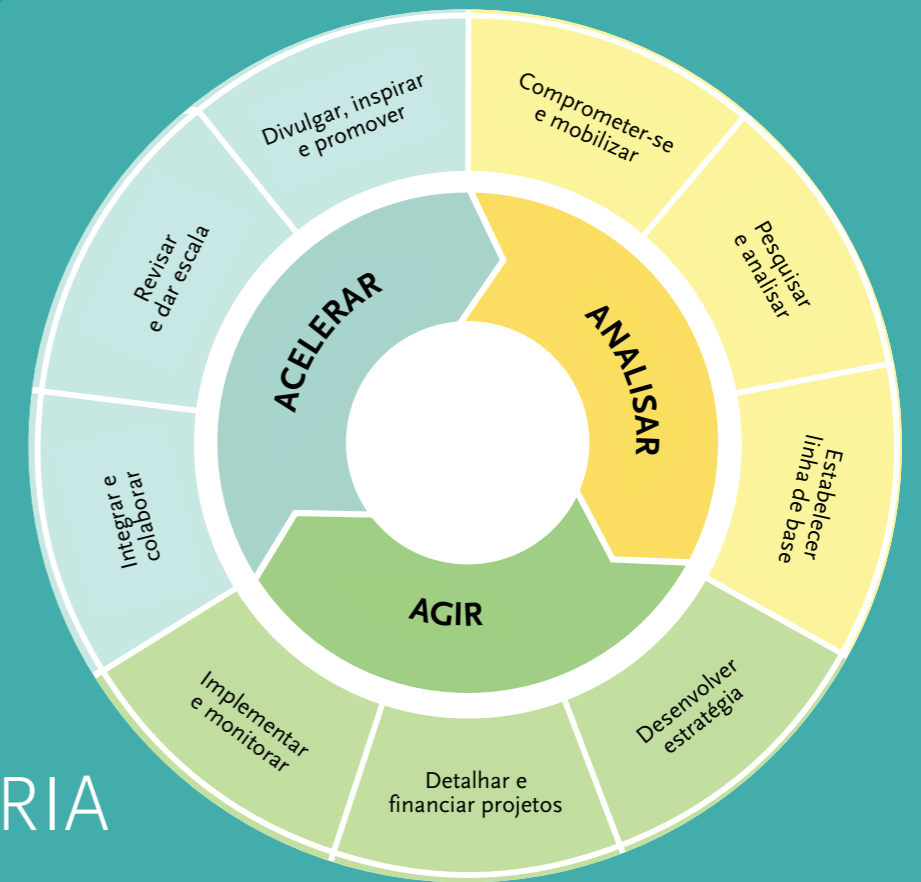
Comprometer-se e mobilizar

Pesquisar e analisar

Estabelecer linha de base

Desenvolver estratégia

Detalhar e financiar projetos

Implementar e monitorar

Integrar e colaborar

Revisar e dar escala

Divulgar, inspirar e promover

ANALISAR

AGIR

ACELERAR

RIA